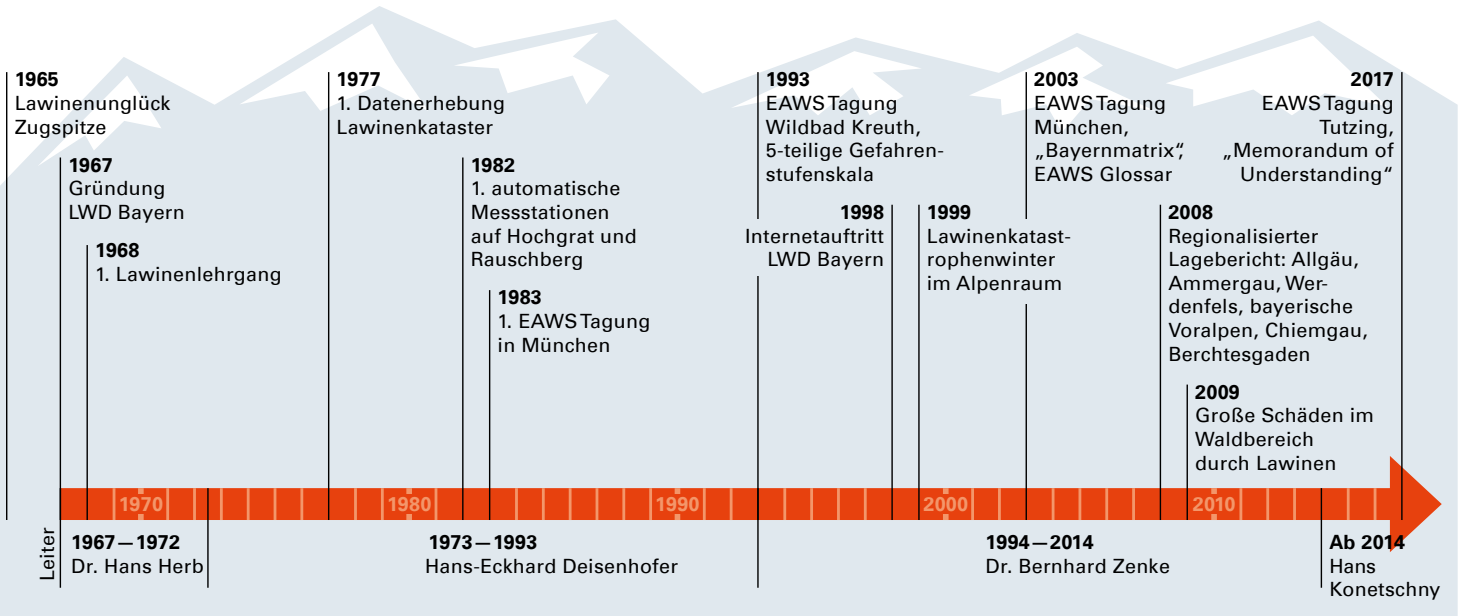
1965
Lawinenunglück Zugspitze

1967
Gründung LWD Bayern

1968
1. Lawinenlehrgang

1977
1. Datenerhebung Lawinenkataster

1982
1. automatische Messstationen auf Hochgrat und Rauschberg

1983
1. EAWS Tagung in München

1993
EAWS Tagung Wildbad Kreuth, 5-teilige Gefahrenstufenskala

1998
Internetauftritt LWD Bayern

1999
Lawinenkatastrophenwinter im Alpenraum

2003
EAWS Tagung München, „Bayernmatrix", EAWS Glossar

2008
Regionalisierter Lagebericht: Allgäu, Ammergau, Werdenfels, bayerische Voralpen, Chiemgau, Berchtesgaden

2009
Große Schäden im Waldbereich durch Lawinen

2017
EAWS Tagung Tutzing, „Memorandum of Understanding"

1970 1980 1990 2000 2010

Leiter

1967 — 1972
Dr. Hans Herb

1973 — 1993
Hans-Eckhard Deisenhofer

1994 — 2014
Dr. Bernhard Zenke

Ab 2014
Hans Konetschny